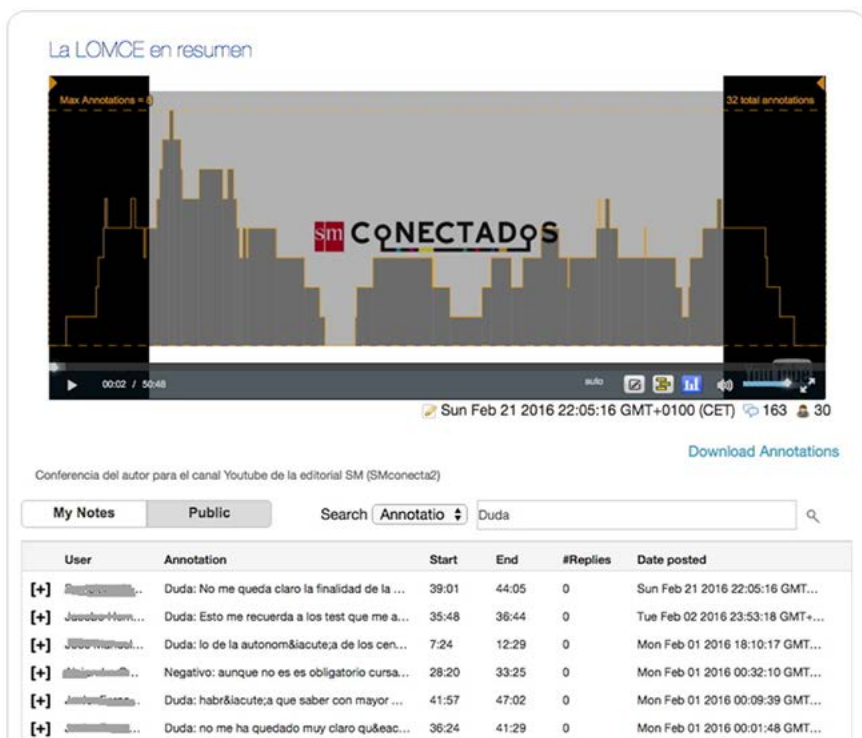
La LOMCE en resumen

Max Annotations = 8

32 total annotations

SM CONECTADOS

00:02 / 50:48

auto

Sun Feb 21 2016 22:05:16 GMT+0100 (CET) 163 30

Download Annotations

Conferencia del autor para el canal Youtube de la editorial SM (SMconecta2)

My Notes | Public

Search Annotatio

Duda

| | User | Annotation | Start | End | #Replies | Date posted |
|---|---|---|---|---|---|---|
| [+] | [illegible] | Duda: No me queda claro la finalidad de la ... | 39:01 | 44:05 | 0 | Sun Feb 21 2016 22:05:16 GMT... |
| [+] | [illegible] | Duda: Esto me recuerda a los test que me a... | 35:48 | 36:44 | 0 | Tue Feb 02 2016 23:53:18 GMT+... |
| [+] | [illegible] | Duda: lo de la autonom&iacute;a de los cen... | 7:24 | 12:29 | 0 | Mon Feb 01 2016 18:10:17 GMT... |
| [+] | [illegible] | Negativo: aunque no es es obligatorio cursa... | 28:20 | 33:25 | 0 | Mon Feb 01 2016 00:32:10 GMT... |
| [+] | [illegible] | Duda: habr&iacute;a que saber con mayor ... | 41:57 | 47:02 | 0 | Mon Feb 01 2016 00:09:39 GMT... |
| [+] | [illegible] | Duda: no me ha quedado muy claro qu&eac... | 36:24 | 41:29 | 0 | Mon Feb 01 2016 00:01:48 GMT... |